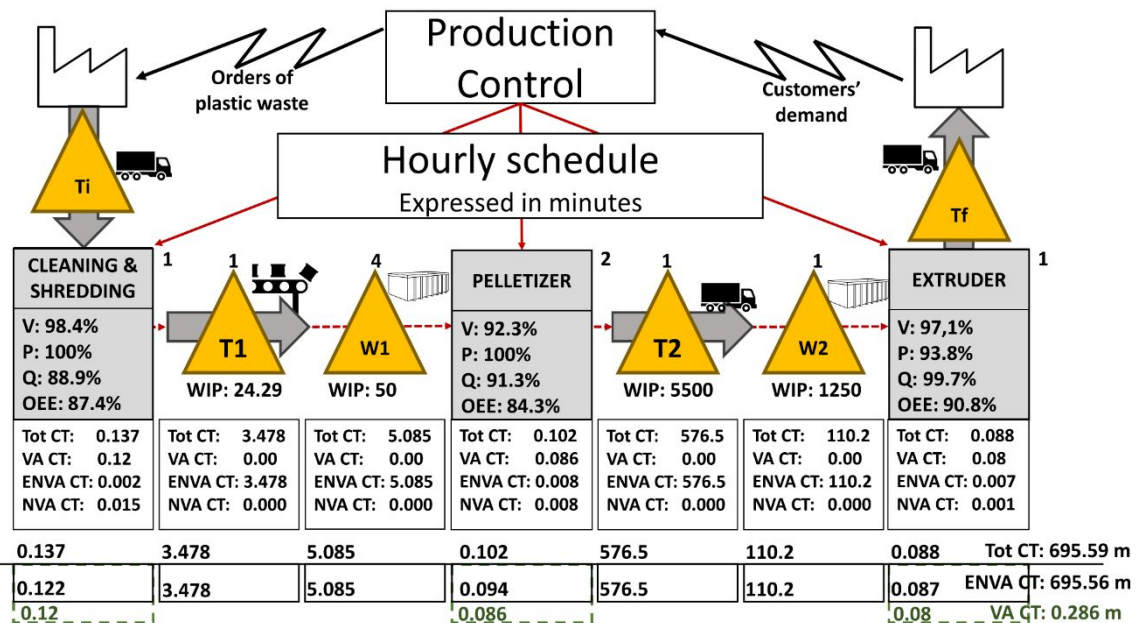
Production Control

Orders of plastic waste

Customers' demand

Hourly schedule
Expressed in minutes

Ti

Tf

CLEANING & SHREDDING
1
V: 98.4%
P: 100%
Q: 88.9%
OEE: 87.4%

1
T1
WIP: 24.29

4
W1
WIP: 50

PELLETIZER
2
V: 92.3%
P: 100%
Q: 91.3%
OEE: 84.3%

1
T2
WIP: 5500

1
W2
WIP: 1250

EXTRUDER
1
V: 97,1%
P: 93.8%
Q: 99.7%
OEE: 90.8%

| Tot CT: 0.137 | Tot CT: 3.478 | Tot CT: 5.085 | Tot CT: 0.102 | Tot CT: 576.5 | Tot CT: 110.2 | Tot CT: 0.088 |
|---|---|---|---|---|---|---|
| VA CT: 0.12 | VA CT: 0.00 | VA CT: 0.00 | VA CT: 0.086 | VA CT: 0.00 | VA CT: 0.00 | VA CT: 0.08 |
| ENVA CT: 0.002 | ENVA CT: 3.478 | ENVA CT: 5.085 | ENVA CT: 0.008 | ENVA CT: 576.5 | ENVA CT: 110.2 | ENVA CT: 0.007 |
| NVA CT: 0.015 | NVA CT: 0.000 | NVA CT: 0.000 | NVA CT: 0.008 | NVA CT: 0.000 | NVA CT: 0.000 | NVA CT: 0.001 |

0.137 3.478 5.085 0.102 576.5 110.2 0.088 Tot CT: 695.59 m
0.122 3.478 5.085 0.094 576.5 110.2 0.087 ENVA CT: 695.56 m
0.12 0.086 0.08 VA CT: 0.286 m